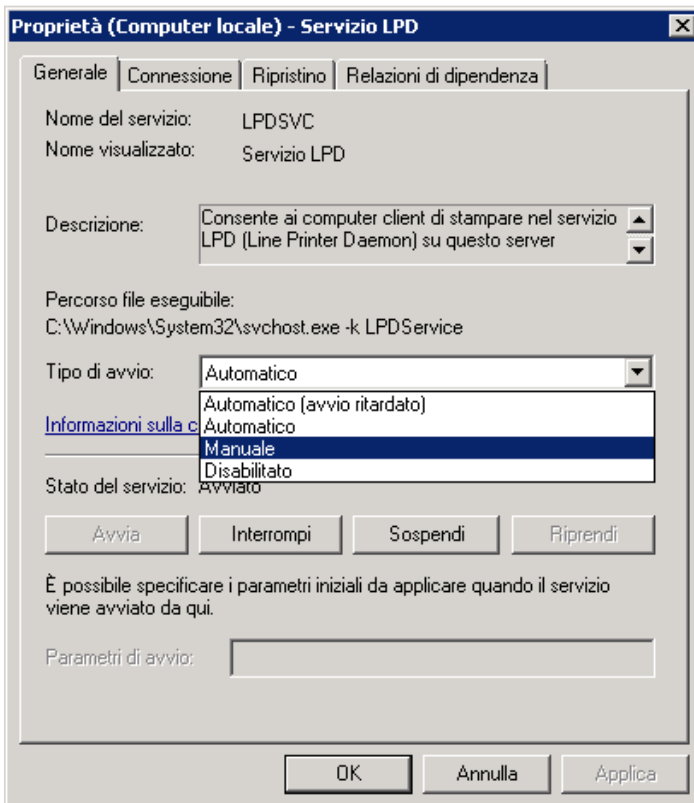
Proprietà (Computer locale) - Servizio LPD

Generale | Connessione | Ripristino | Relazioni di dipendenza

Nome del servizio: LPDSVC
Nome visualizzato: Servizio LPD

Descrizione: Consente ai computer client di stampare nel servizio LPD (Line Printer Daemon) su questo server

Percorso file eseguibile:
C:\Windows\System32\svchost.exe -k LPDService

Tipo di avvio: Automatico

Automatico (avvio ritardato)
Automatico
Manuale
Disabilitato

Informazioni sulla c

Stato del servizio: Avviato

Avvia | Interrompi | Sospendi | Riprendi

È possibile specificare i parametri iniziali da applicare quando il servizio viene avviato da qui.

Parametri di avvio:

OK | Annulla | Applica